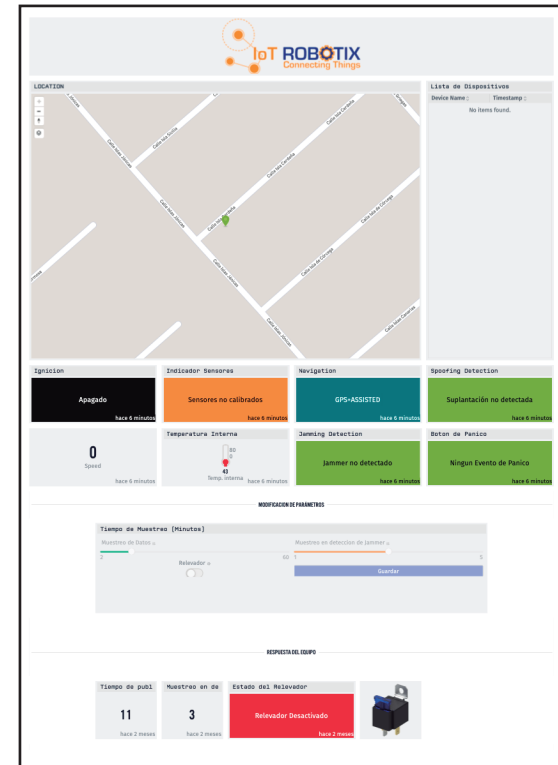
IoT ROBOTIX
Connecting Things

LOCATION

Calle Islas Orcadas
Calle Islas Canarias
Calle Islas Carolinas
Calle Islas Vírgenes
Calle Islas Bermudas
Calle Islas Marianas
Calle Islas Cerdeña
Calle Isla de Córcega

Lista de Dispositivos
Device Name : Timestamp :
No items found.

Ignicion
Apagado
hace 6 minutos

Indicador Sensores
Sensores no calibrados
hace 6 minutos

Navigation
GPS+ASSISTED
hace 6 minutos

Spoofing Detection
Suplantación no detectada
hace 6 minutos

0
Speed
hace 6 minutos

Temperatura Interna
80
0
43
Temp. interna
hace 6 minutos

Jamming Detection
Jammer no detectado
hace 6 minutos

Boton de Panico
Ningun Evento de Panico
hace 6 minutos

MODIFICACION DE PARÁMETROS

Tiempo de Muestreo [Minutos]
Muestreo de Datos
1 60
Muestreo en deteccion de Jammer
1 5
Relevador
Guardar

RESPUESTA DEL EQUIPO

Tiempo de publ
11
hace 2 meses

Muestreo en de
3
hace 2 meses

Estado del Relevador
Relevador Desactivado
hace 2 meses